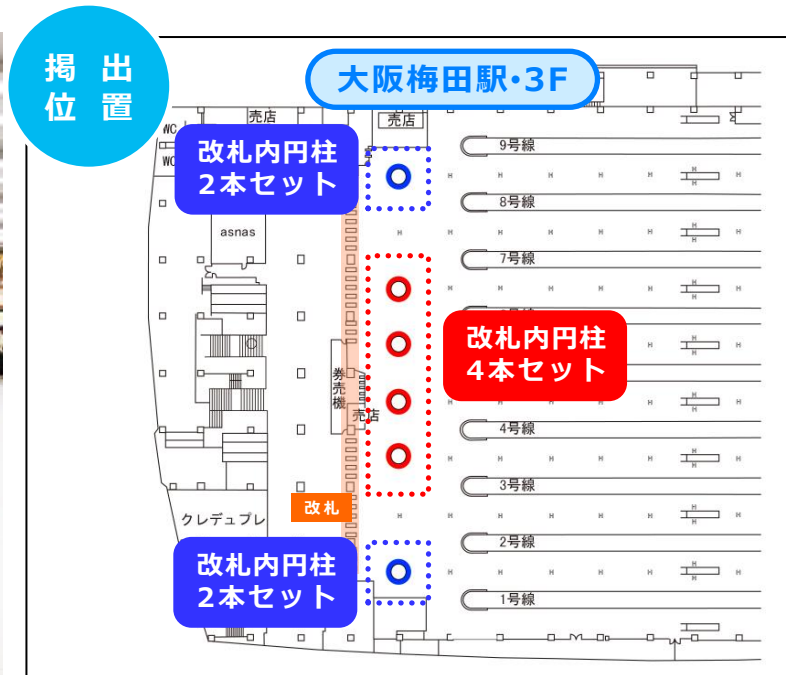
掲出位置

大阪梅田駅・3F

売店

WC

WC

売店

改札内円柱
2本セット

9号線

8号線

asnas

7号線

改札内円柱
4本セット

券売機

売店

4号線

3号線

改札

クレデュプレ

2号線

改札内円柱
2本セット

1号線